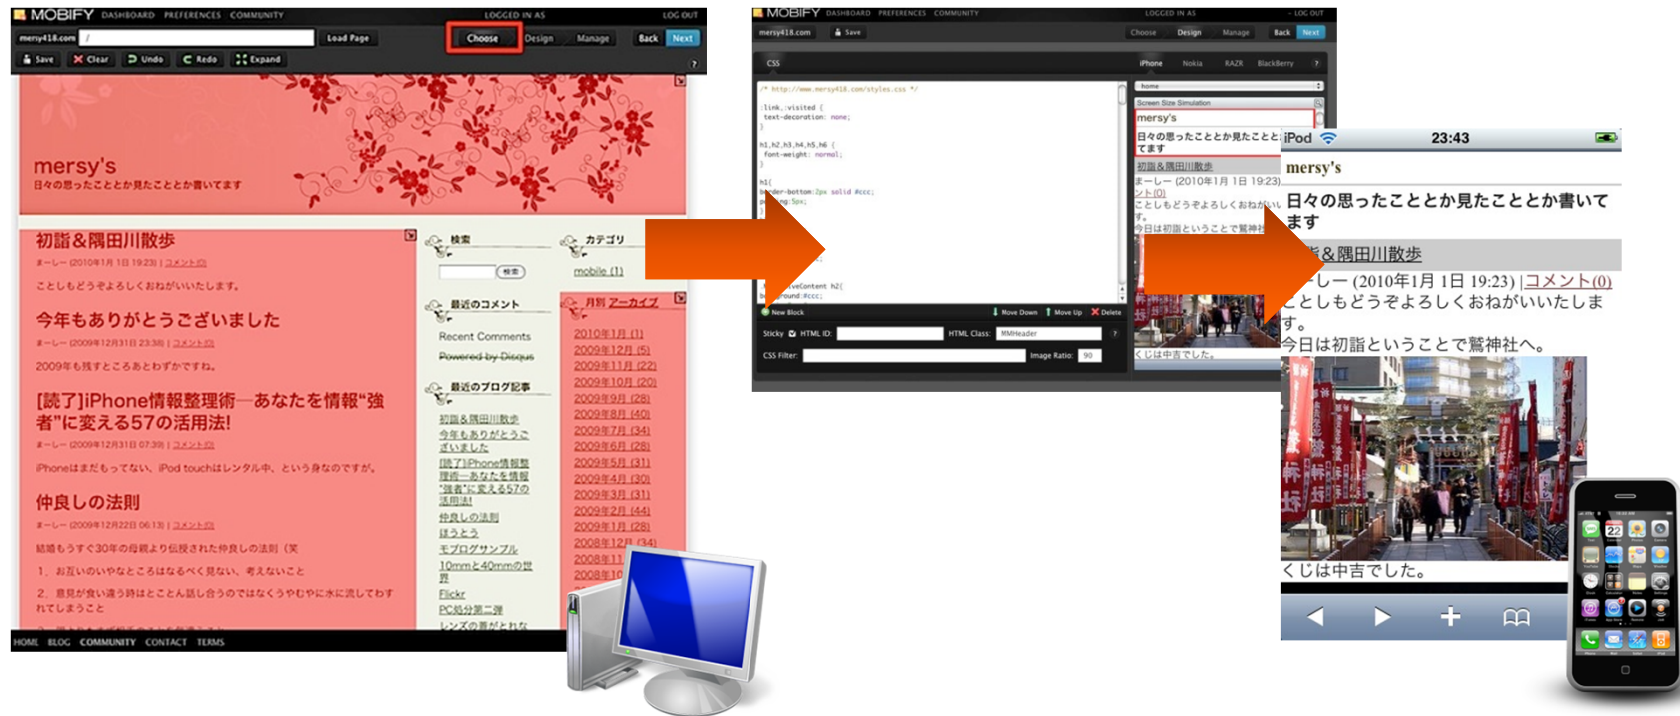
MOBIFY DASHBOARD PREFERENCES COMMUNITY LOGGED IN AS LOG OUT

mersy418.com / Load Page Choose Design Manage Back Next

Save Clear Undo Redo Expand ?

mersy's
日々の思ったこととか見たこととか書いてます

初詣＆隅田川散歩
まーしー (2010年1月1日 19:23) | コメント(0)
ことしもどうぞよろしくおねがいいたします。

今年もありがとうございました
まーしー (2009年12月31日 23:38) | コメント(0)
2009年も残すところあとわずかですね。

[読了]iPhone情報整理術—あなたを情報"強者"に変える57の活用法!
まーしー (2009年12月31日 07:39) | コメント(0)
iPhoneはまだもってない、iPod touchはレンタル中、という身なのですが。

仲良しの法則
まーしー (2009年12月22日 06:13) | コメント(0)
結婚もうすぐ30年の母親より伝授された仲良しの法則（笑
1. お互いのいやなところはなるべく見ない、考えないこと
2. 意見が食い違う時はとことん話し合うのではなくうやむやに水に流してわすれてしまうこと

検索
検索

最近のコメント
Recent Comments
Powered by Disqus

最近のブログ記事
初詣＆隅田川散歩
今年もありがとうございました
[読了]iPhone情報整理術—あなたを情報"強者"に変える57の活用法!
仲良しの法則
ほうとう
モブログサンプル
10mmと40mmの世界
Flickr
PC処分第二弾
レンズの言がとれな

カテゴリ
mobile (1)

月別 アーカイブ
2010年1月 (1)
2009年12月 (5)
2009年11月 (22)
2009年10月 (20)
2009年9月 (28)
2009年8月 (40)
2009年7月 (34)
2009年6月 (28)
2009年5月 (31)
2009年4月 (30)
2009年3月 (31)
2009年2月 (44)
2009年1月 (28)
2008年12月 (34)
2008年11
2008年10

HOME BLOG COMMUNITY CONTACT TERMS

MOBIFY DASHBOARD PREFERENCES COMMUNITY LOGGED IN AS LOG OUT
mersy418.com Save Choose Design Manage Back Next
CSS iPhone Nokia RAZR BlackBerry ?
/* http://www.mersy418.com/styles.css */
:link, :visited {
text-decoration: none;
}
h1,h2,h3,h4,h5,h6 {
font-weight: normal;
}
h1{
border-bottom:2px solid #ccc;
padding:5px;
}
#ActiveContent h2{
background:#ccc;
home
Screen Size Simulation
mersy's
日々の思ったこととか見たこととか書いてます
初詣＆隅田川散歩
まーしー (2010年1月1日 19:23)
コメント(0)
ことしもどうぞよろしくおねがいいたします。
今日は初詣ということで鷲神社
くじは中吉でした。
New Block Move Down Move Up Delete
Sticky HTML ID: HTML Class: MMHeader ?
CSS Filter: Image Ratio: 90

iPod 23:43
mersy's
日々の思ったこととか見たこととか書いてます
詣＆隅田川散歩
ーしー (2010年1月1日 19:23) | コメント(0)
ことしもどうぞよろしくおねがいいたします。
今日は初詣ということで鷲神社へ。
くじは中吉でした。